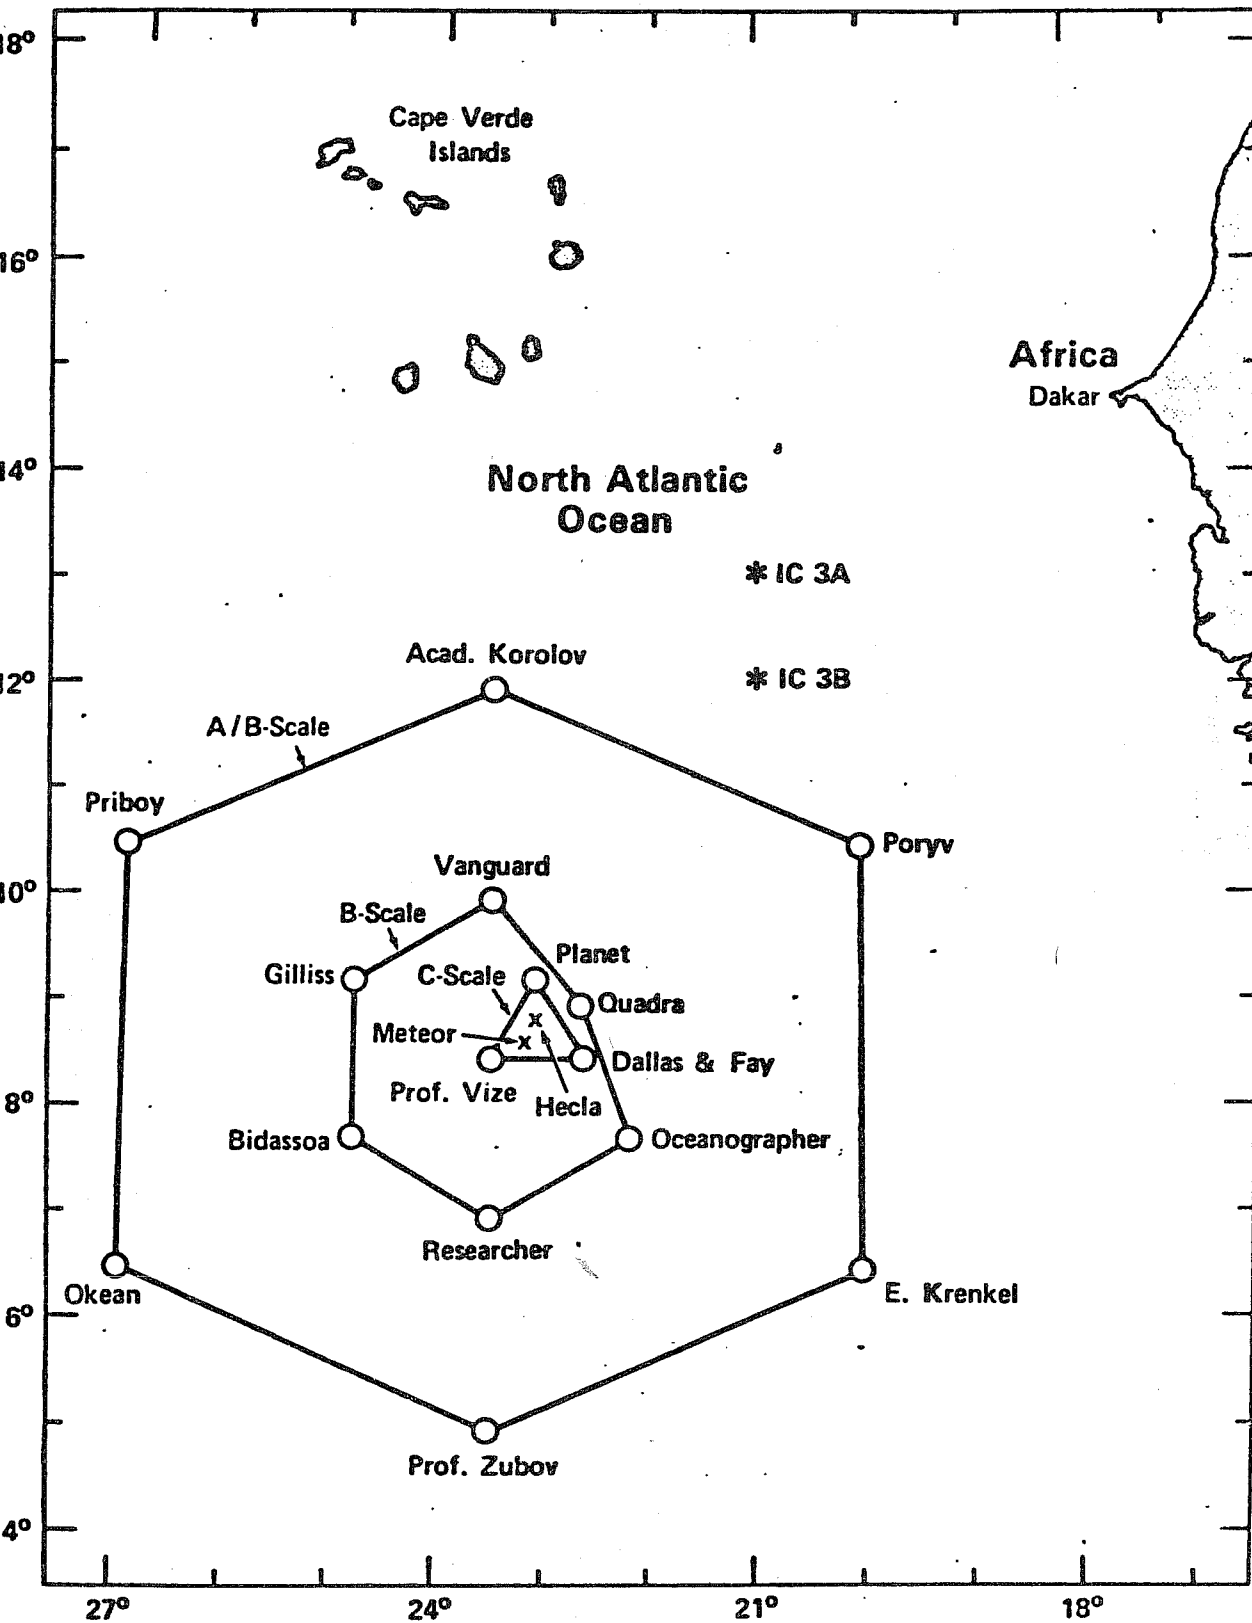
18°
16°
14°
12°
10°
8°
6°
4°

Cape Verde Islands

Africa
Dakar

North Atlantic Ocean

✱ IC 3A
✱ IC 3B

Acad. Korolov
A/B-Scale
Priboy
Poryv
Vanguard
B-Scale
Gilliss
C-Scale
Planet
Quadra
Meteor
Dallas & Fay
Prof. Vize
Hecla
Bidassoa
Oceanographer
Researcher
Okean
E. Krenkel
Prof. Zubov

27°
24°
21°
18°